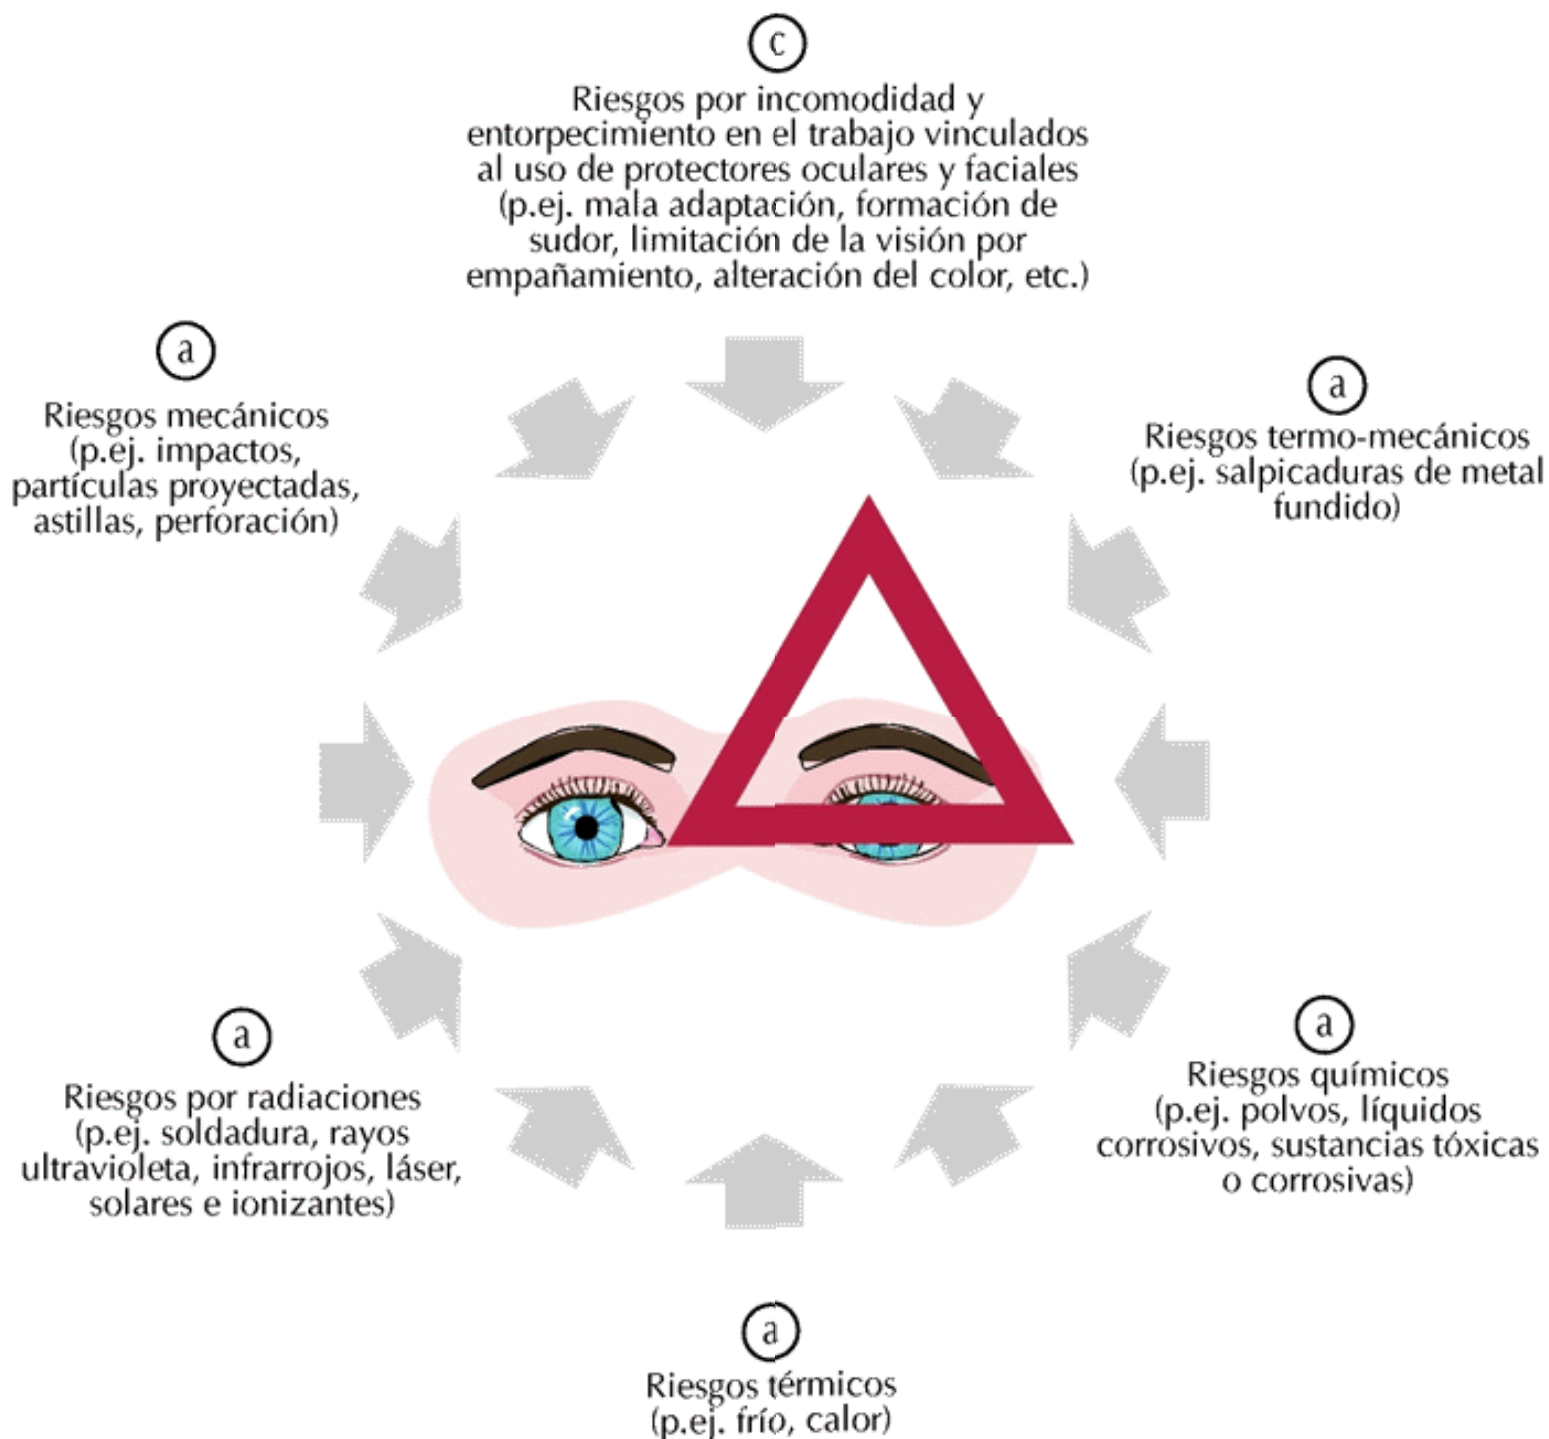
c

Riesgos por incomodidad y entorpecimiento en el trabajo vinculados al uso de protectores oculares y faciales (p.ej. mala adaptación, formación de sudor, limitación de la visión por empañamiento, alteración del color, etc.)

a

Riesgos mecánicos (p.ej. impactos, partículas proyectadas, astillas, perforación)

a

Riesgos termo-mecánicos (p.ej. salpicaduras de metal fundido)

a

Riesgos por radiaciones (p.ej. soldadura, rayos ultravioleta, infrarrojos, láser, solares e ionizantes)

a

Riesgos químicos (p.ej. polvos, líquidos corrosivos, sustancias tóxicas o corrosivas)

a

Riesgos térmicos (p.ej. frío, calor)